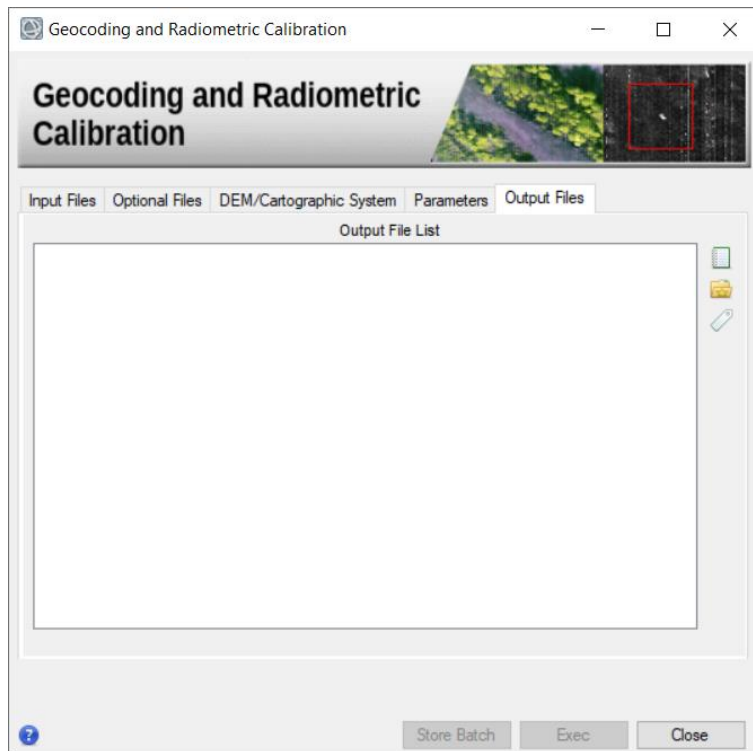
Geocoding and Radiometric Calibration

Geocoding and Radiometric Calibration

Input Files | Optional Files | DEM/Cartographic System | Parameters | Output Files

Output File List

Store Batch | Exec | Close